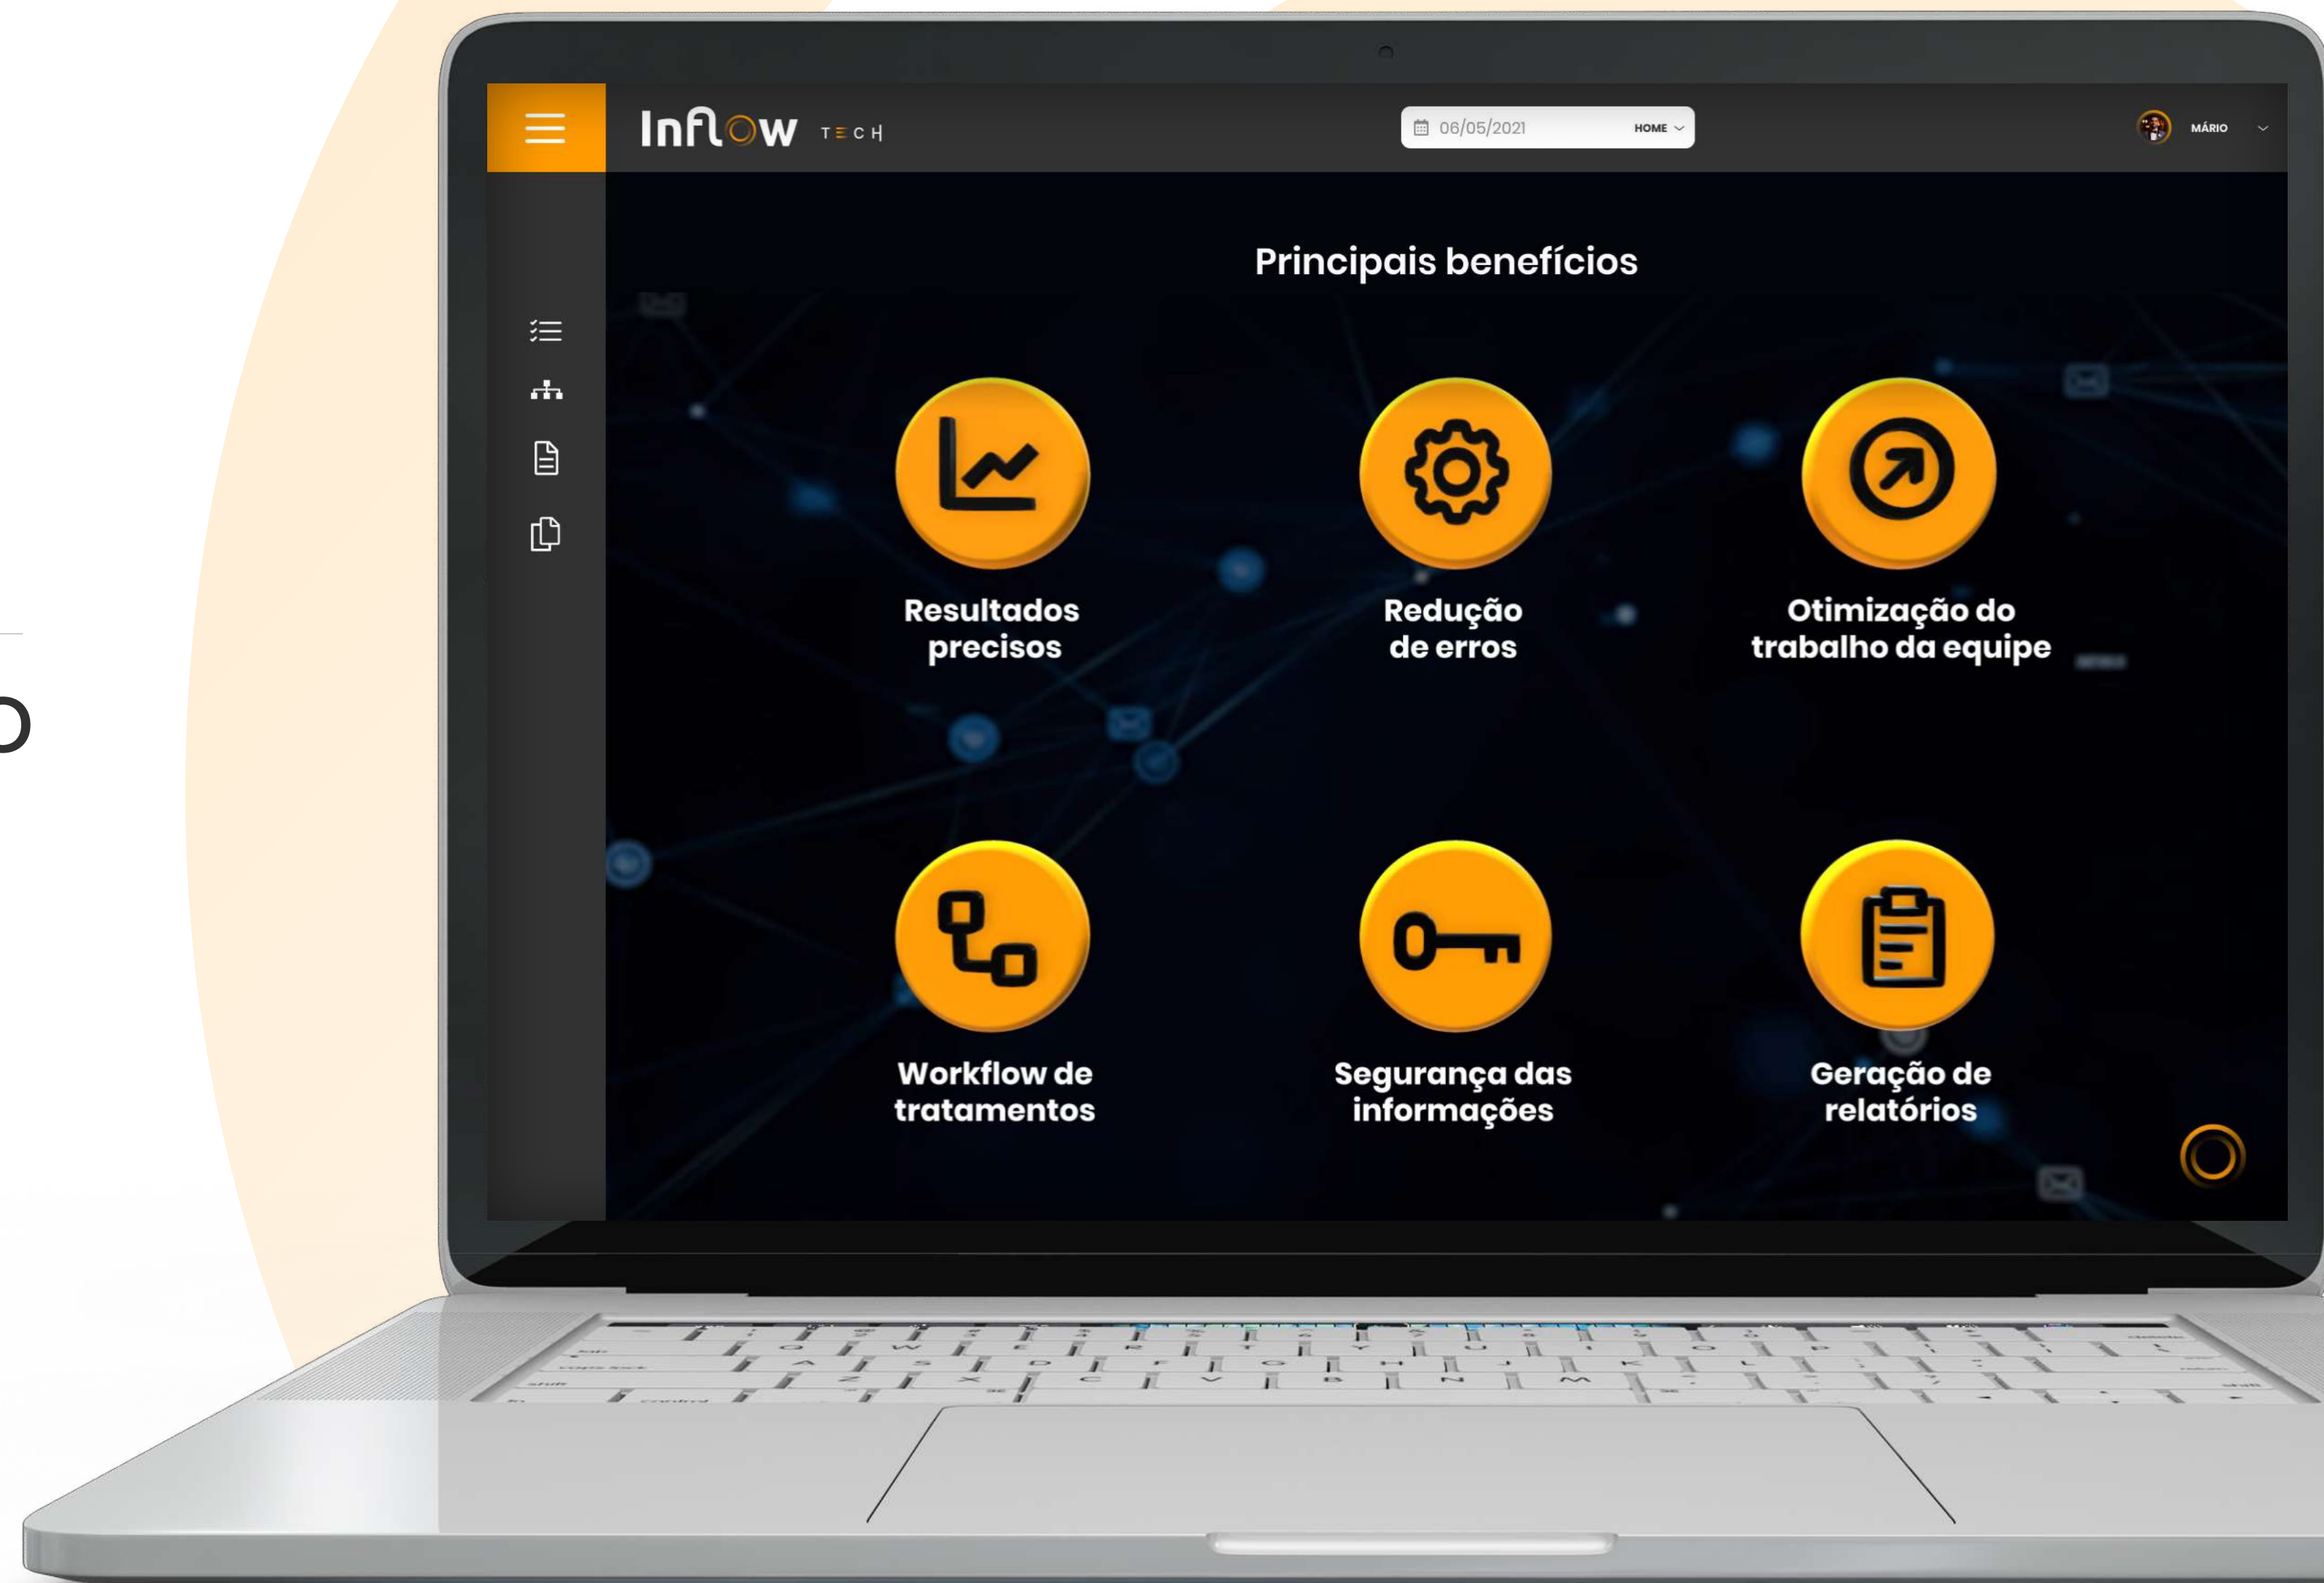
Inflow TECH

06/05/2021 HOME

MÁRIO

Principais benefícios

Resultados precisos

Redução de erros

Otimização do trabalho da equipe

Workflow de tratamentos

Segurança das informações

Geração de relatórios